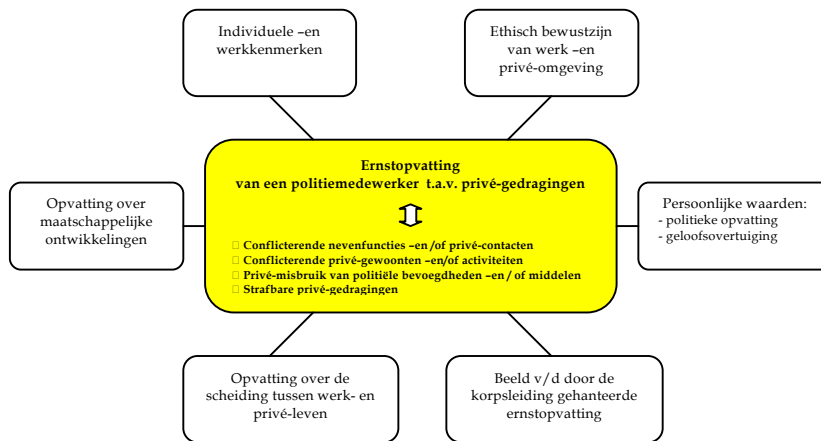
Individuele –en werkkenmerken

Ethisch bewustzijn van werk –en privé-omgeving

Opvatting over maatschappelijke ontwikkelingen

Ernstopvatting
van een politiemedewerker t.a.v. privé-gedragingen

⇕

Conflicterende nevenfuncties –en/of privé-contacten
Conflicterende privé-gewoonten –en/of activiteiten
Privé-misbruik van politiële bevoegdheden –en / of middelen
Strafbare privé-gedragingen

Persoonlijke waarden:
- politieke opvatting
- geloofsovertuiging

Opvatting over de scheiding tussen werk- en privé-leven

Beeld v/d door de korpsleiding gehanteerde ernstopvatting